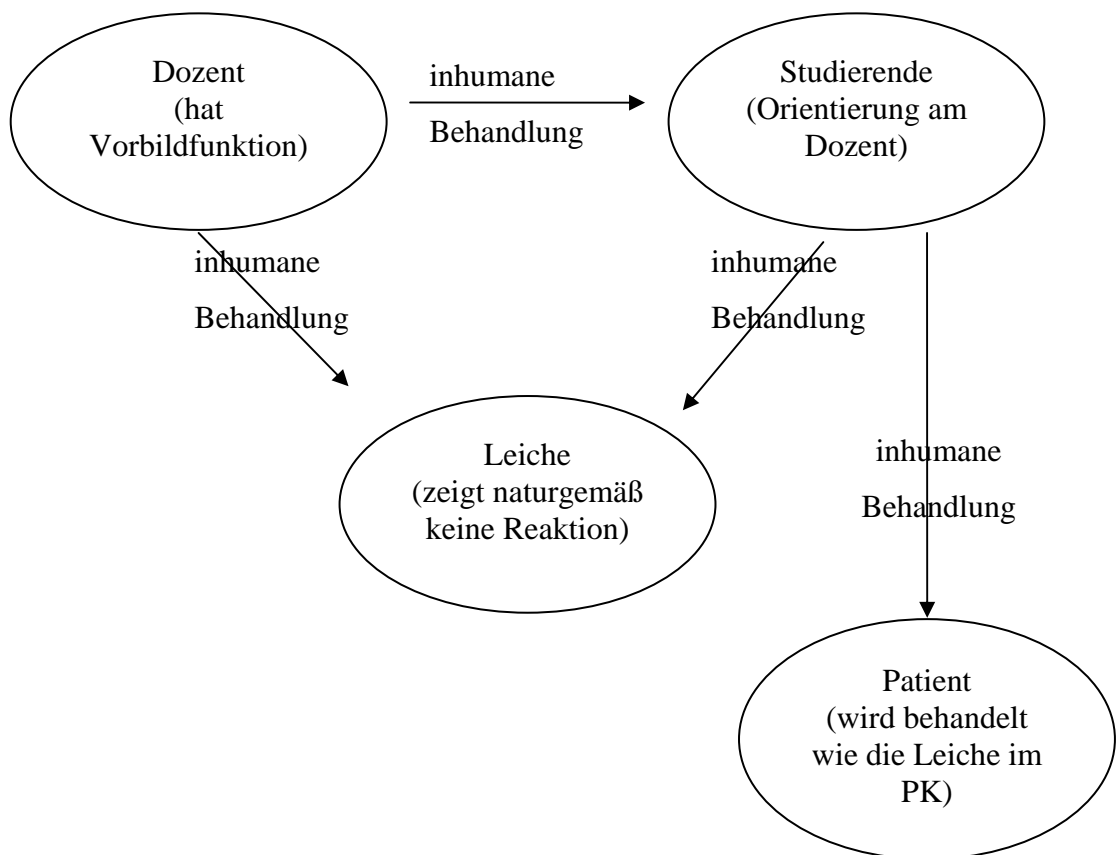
Dozent
(hat
Vorbildfunktion)

inhumane

Behandlung

Studierende
(Orientierung am
Dozent)

inhumane

Behandlung

inhumane

Behandlung

Leiche
(zeigt naturgemäß
keine Reaktion)

inhumane

Behandlung

Patient
(wird behandelt
wie die Leiche im
PK)